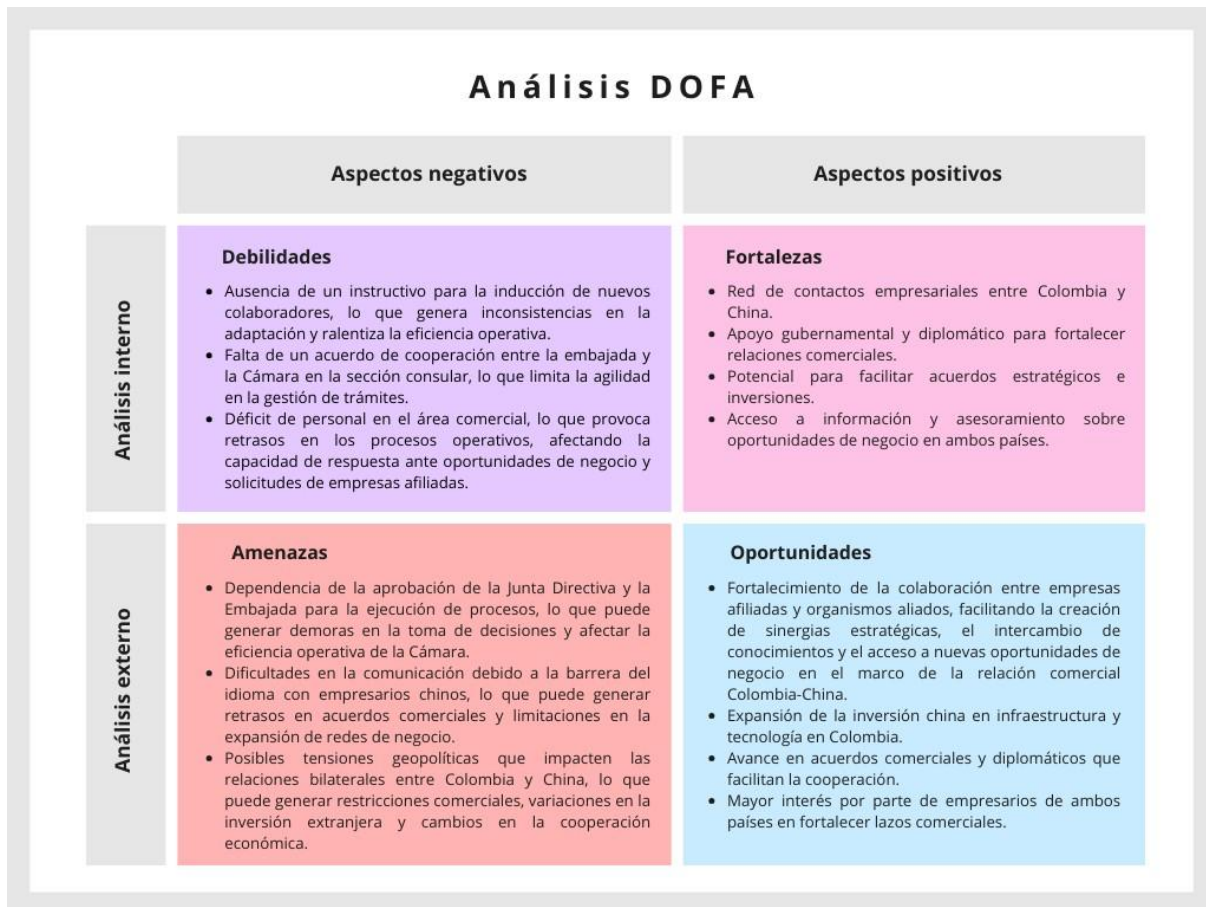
Análisis DOFA

| | Aspectos negativos | Aspectos positivos |
|---|---|---|
| Análisis interno | **Debilidades**<br>• Ausencia de un instructivo para la inducción de nuevos colaboradores, lo que genera inconsistencias en la adaptación y ralentiza la eficiencia operativa.<br>• Falta de un acuerdo de cooperación entre la embajada y la Cámara en la sección consular, lo que limita la agilidad en la gestión de trámites.<br>• Déficit de personal en el área comercial, lo que provoca retrasos en los procesos operativos, afectando la capacidad de respuesta ante oportunidades de negocio y solicitudes de empresas afiliadas. | **Fortalezas**<br>• Red de contactos empresariales entre Colombia y China.<br>• Apoyo gubernamental y diplomático para fortalecer relaciones comerciales.<br>• Potencial para facilitar acuerdos estratégicos e inversiones.<br>• Acceso a información y asesoramiento sobre oportunidades de negocio en ambos países. |
| Análisis externo | **Amenazas**<br>• Dependencia de la aprobación de la Junta Directiva y la Embajada para la ejecución de procesos, lo que puede generar demoras en la toma de decisiones y afectar la eficiencia operativa de la Cámara.<br>• Dificultades en la comunicación debido a la barrera del idioma con empresarios chinos, lo que puede generar retrasos en acuerdos comerciales y limitaciones en la expansión de redes de negocio.<br>• Posibles tensiones geopolíticas que impacten las relaciones bilaterales entre Colombia y China, lo que puede generar restricciones comerciales, variaciones en la inversión extranjera y cambios en la cooperación económica. | **Oportunidades**<br>• Fortalecimiento de la colaboración entre empresas afiliadas y organismos aliados, facilitando la creación de sinergias estratégicas, el intercambio de conocimientos y el acceso a nuevas oportunidades de negocio en el marco de la relación comercial Colombia-China.<br>• Expansión de la inversión china en infraestructura y tecnología en Colombia.<br>• Avance en acuerdos comerciales y diplomáticos que facilitan la cooperación.<br>• Mayor interés por parte de empresarios de ambos países en fortalecer lazos comerciales. |